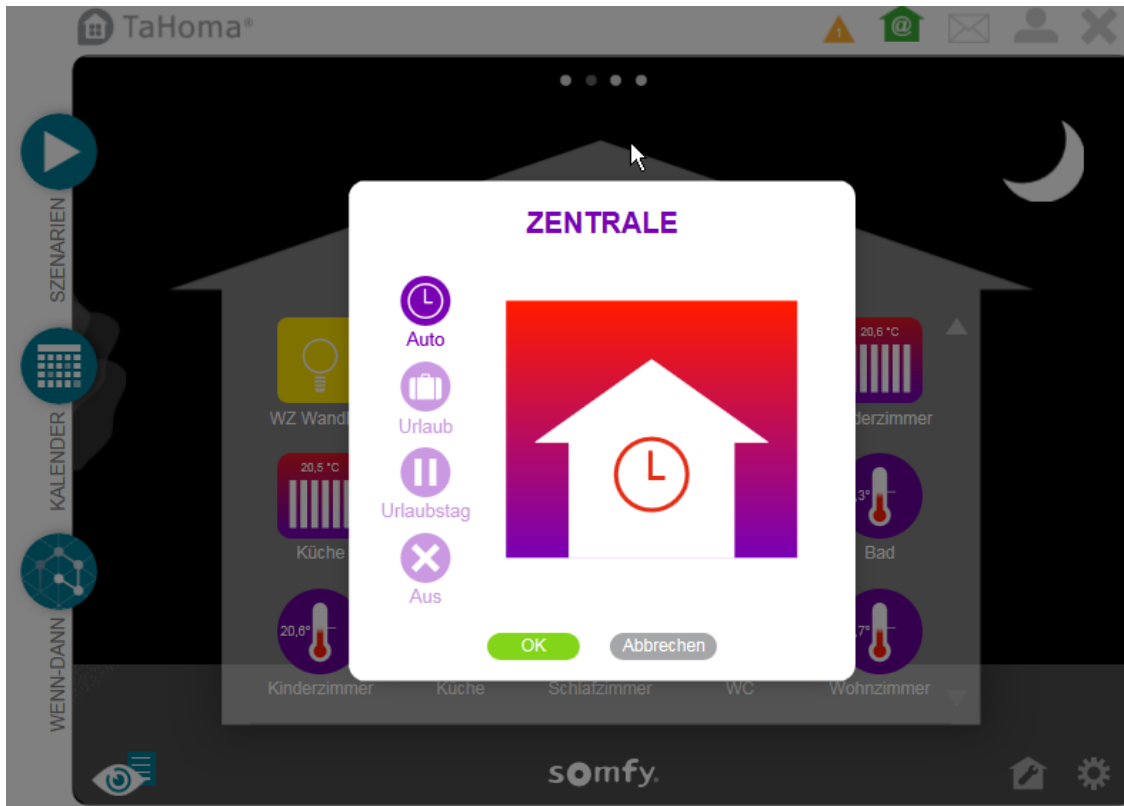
TaHoma®

SZENARIEN
KALENDER
WENN-DANN

ZENTRALE

Auto
Urlaub
Urlaubstag
Aus

OK
Abbrechen

WZ Wand
20,5 °C
Küche
20,6°
Kinderzimmer
Küche
Schlafzimmer
WC
20,6 °C
derzimmer
3°
Bad
7°
Wohnzimmer

somfy.